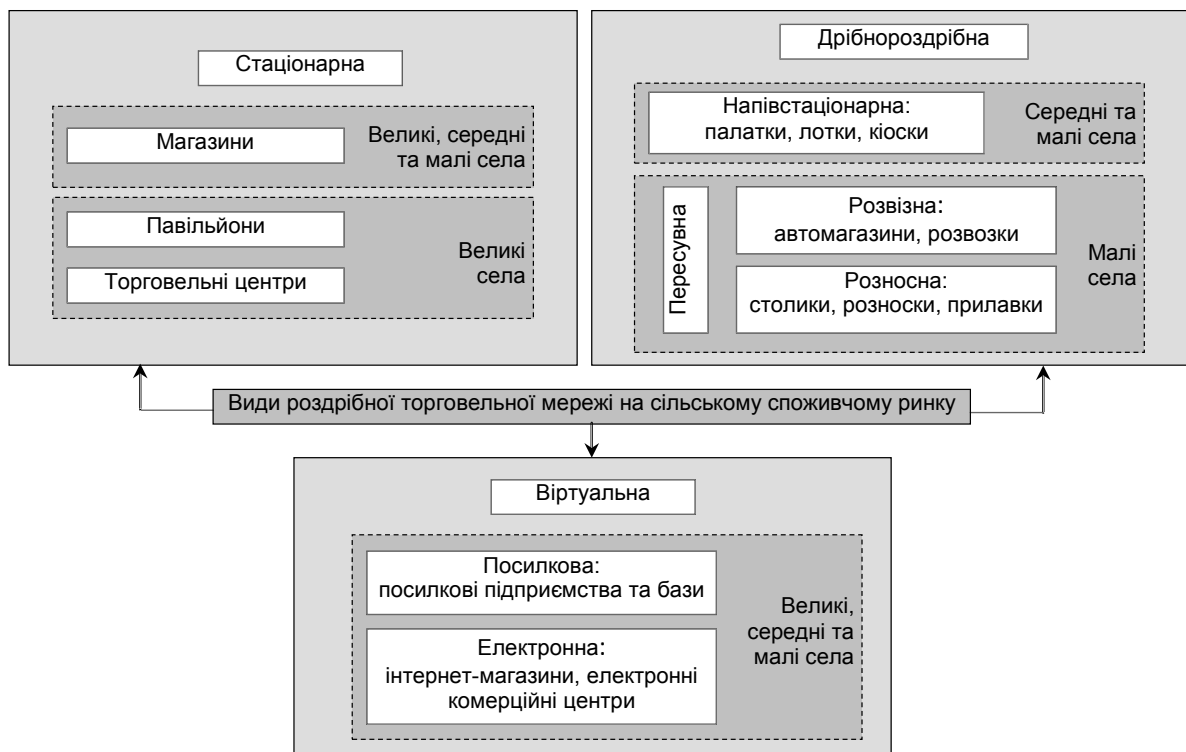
Стаціонарна

Магазини

Великі, середні та малі села

Павільйони

Торговельні центри

Великі села

Дрібнороздрібна

Напівстаціонарна: палатки, лотки, кіоски

Середні та малі села

Пересувна

Розвізна: автомагазини, розвозки

Розносна: столики, розноски, прилавки

Малі села

Види роздрібної торговельної мережі на сільському споживчому ринку

Віртуальна

Посилкова: посилкові підприємства та бази

Електронна: інтернет-магазини, електронні комерційні центри

Великі, середні та малі села